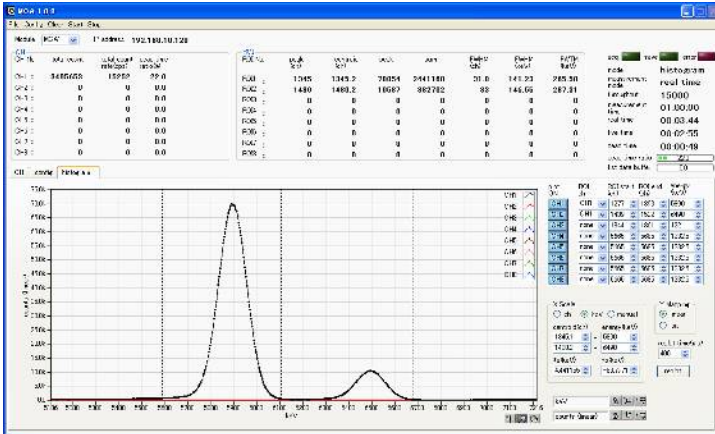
MCA 1.0.0

File Config Clear Start Stop

Module PC4V IP address 192.168.10.128

CH

| CH | total counts | total count rate [cps] | dead time ratio [%] |
|---|---|---|---|
| CH 1 | 3485658 | 15282 | 22.0 |
| CH 2 | 0 | 0 | 0.0 |
| CH 3 | 0 | 0 | 0.0 |
| CH 4 | 0 | 0 | 0.0 |
| CH 5 | 0 | 0 | 0.0 |
| CH 6 | 0 | 0 | 0.0 |
| CH 7 | 0 | 0 | 0.0 |
| CH 8 | 0 | 0 | 0.0 |

ROI

| ROI No. | peak [ch] | peak [keV] | gross | sum | FWHM [ch] | FWHM [keV] | FWTM [keV] |
|---|---|---|---|---|---|---|---|
| ROI1 | 1345 | 1345.2 | 76054 | 2441180 | 31.0 | 141.23 | 265.30 |
| ROI2 | 1480 | 1480.2 | 10587 | 882782 | 33 | 145.55 | 281.31 |
| ROI3 | 0 | 0 | 0 | 0 | 0 | 0 | 0 |
| ROI4 | 0 | 0 | 0 | 0 | 0 | 0 | 0 |
| ROI5 | 0 | 0 | 0 | 0 | 0 | 0 | 0 |
| ROI6 | 0 | 0 | 0 | 0 | 0 | 0 | 0 |
| ROI7 | 0 | 0 | 0 | 0 | 0 | 0 | 0 |
| ROI8 | 0 | 0 | 0 | 0 | 0 | 0 | 0 |

acq save error

mode histogram
measurement mode real time
live time 15000
measurement time 01:00:00
real time 00:03:44
live time 00:02:55
dead time 00:00:49
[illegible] 22
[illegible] 0

CH mode histogram

CH1 CH2 CH3 CH4 CH5 CH6 CH7 CH8

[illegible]

X Scale
ch keV manual

Smoothing
none ave

keV

counts (linear)